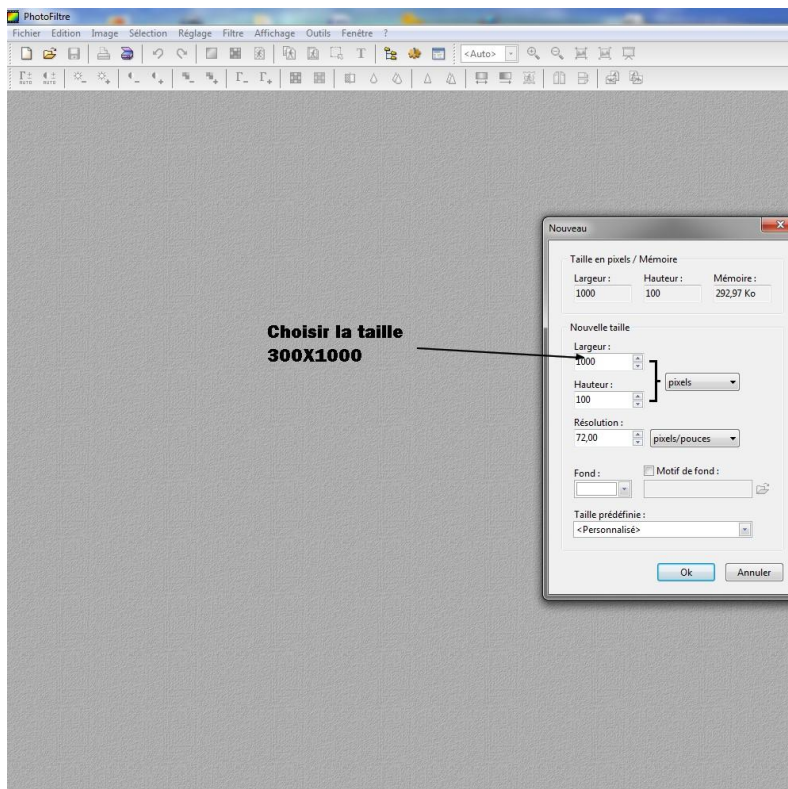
PhotoFiltre

Fichier Edition Image Sélection Réglage Filtre Affichage Outils Fenêtre ?

<Auto>

Choisir la taille 300X1000

Nouveau

Taille en pixels / Mémoire

Largeur : 1000
Hauteur : 100
Mémoire : 292,97 Ko

Nouvelle taille

Largeur :
1000

Hauteur :
100

pixels

Résolution :
72,00
pixels/pouces

Fond :

Motif de fond :

Taille prédéfinie :
<Personnalisé>

Ok
Annuler